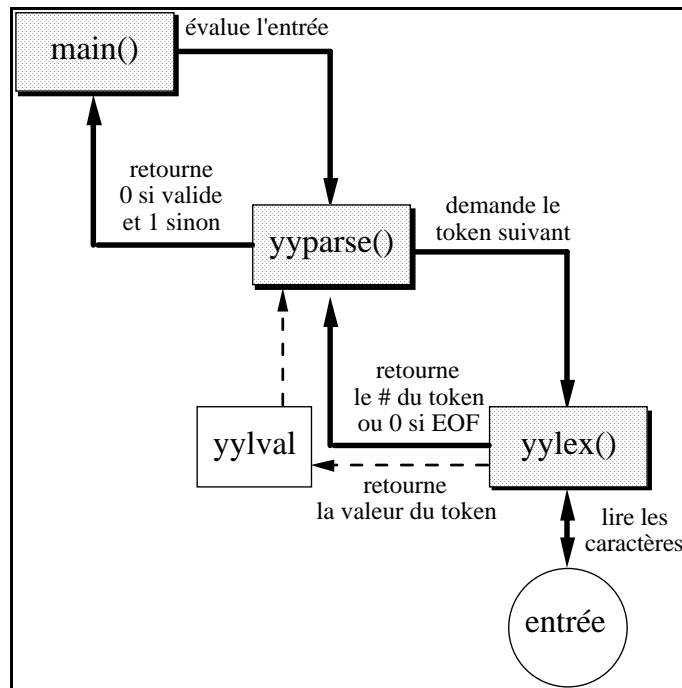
main()

évalue l'entrée

retourne
0 si valide
et 1 sinon

yyparse()

demande le
token suivant

retourne
le # du token
ou 0 si EOF

yylval

yylex()

retourne
la valeur du token

lire les
caractères

entrée